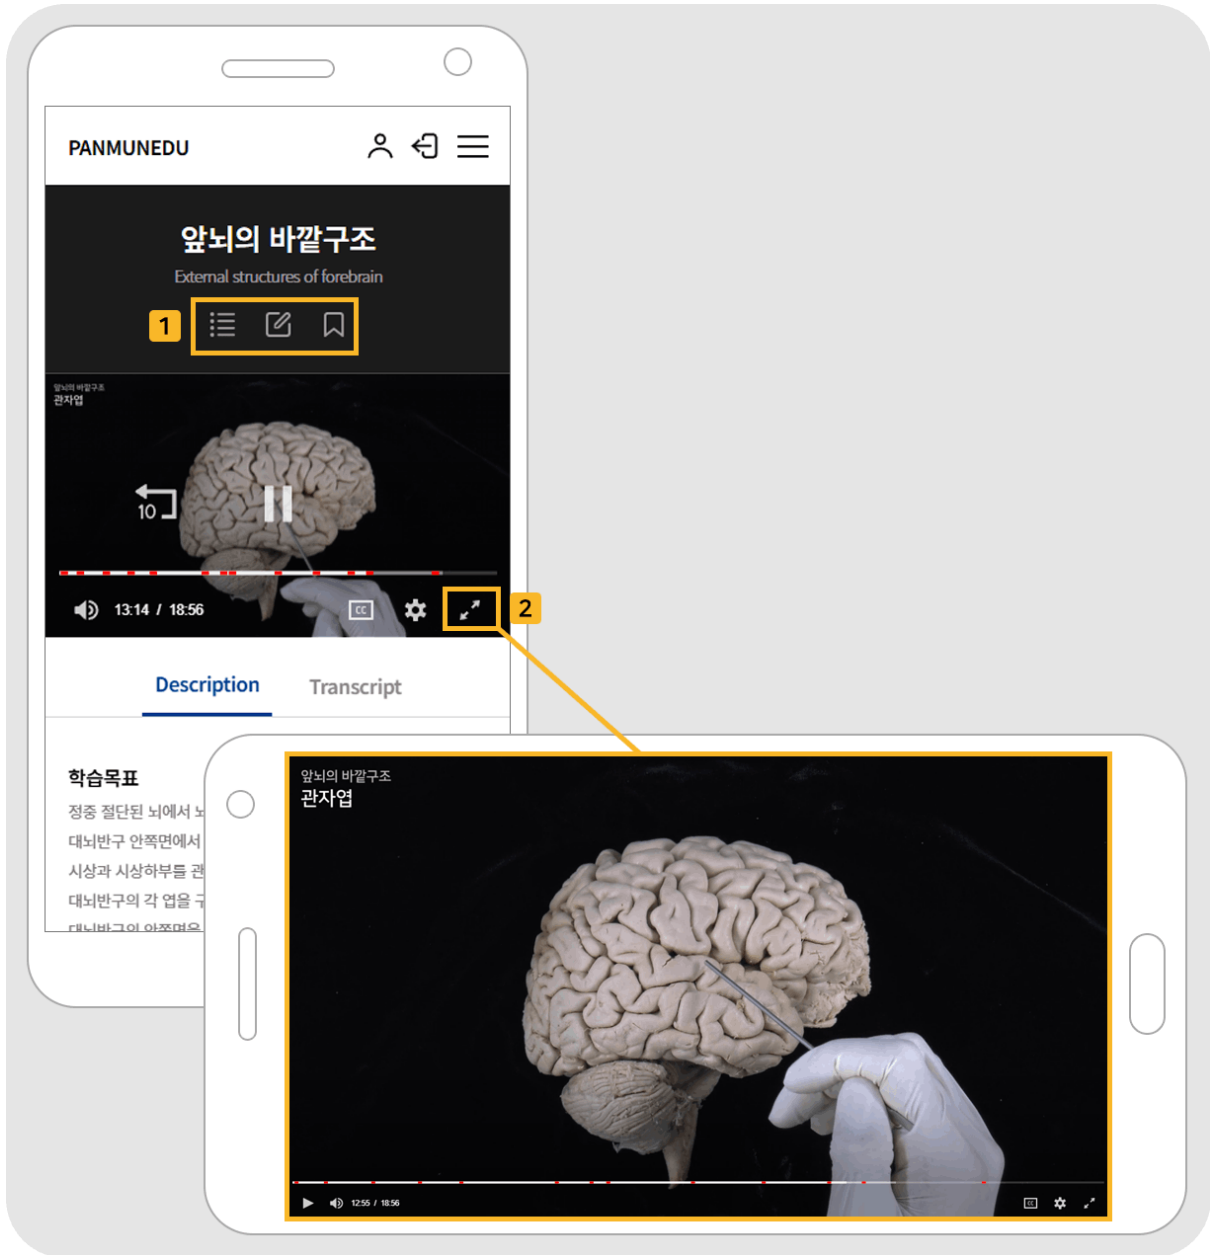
PANMUNEDU

앞뇌의 바깥구조
External structures of forebrain

1

앞뇌의 바깥구조
관자엽

10

13:14 / 18:56

CC

2

Description Transcript

학습목표
정중 절단된 뇌에서 뇌
대뇌반구 안쪽면에서
시상과 시상하부를 관
대뇌반구의 각 엽을 구
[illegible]

앞뇌의 바깥구조
관자엽

12:55 / 18:56

CC